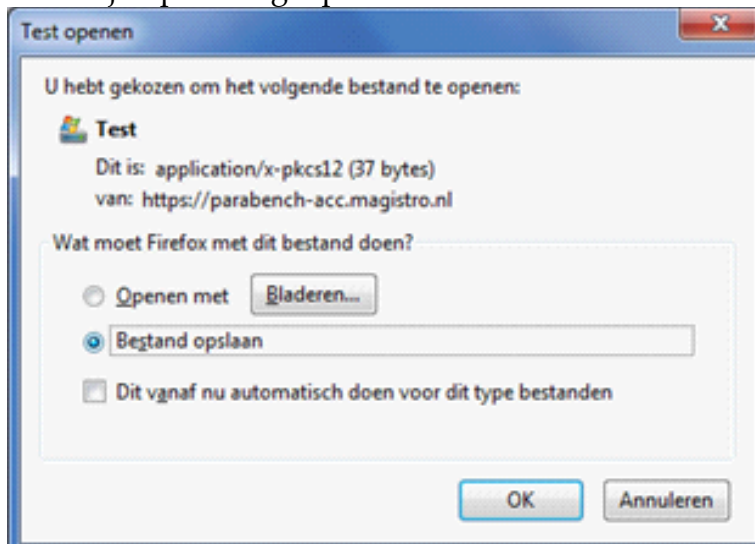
Test openen

U hebt gekozen om het volgende bestand te openen:

Test

Dit is: application/x-pkcs12 (37 bytes)
van: https://parabench-acc.magistro.nl

Wat moet Firefox met dit bestand doen?

Openen met
Bladeren...

Bestand opslaan

Dit vanaf nu automatisch doen voor dit type bestanden

OK
Annuleren